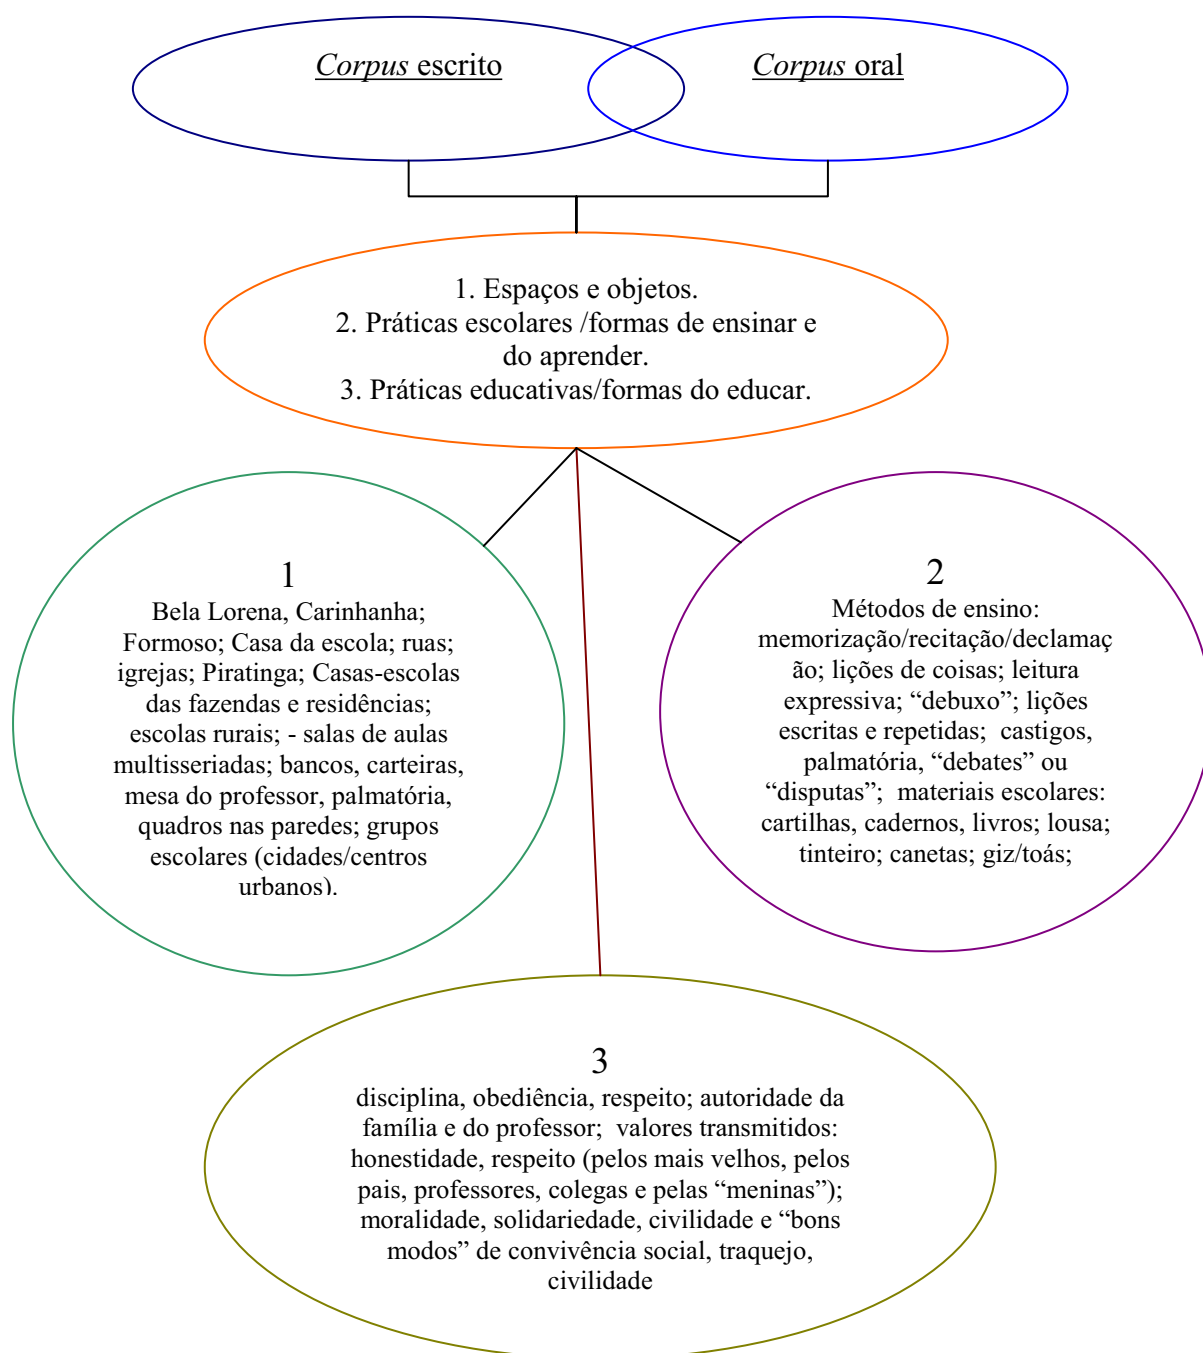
Corpus escrito

Corpus oral

1. Espaços e objetos.
2. Práticas escolares /formas de ensinar e do aprender.
3. Práticas educativas/formas do educar.

1
Bela Lorena, Carinhanha; Formoso; Casa da escola; ruas; igrejas; Piratinga; Casas-escolas das fazendas e residências; escolas rurais; - salas de aulas multisseriadas; bancos, carteiras, mesa do professor, palmatória, quadros nas paredes; grupos escolares (cidades/centros urbanos).

2
Métodos de ensino: memorização/recitação/declamação; lições de coisas; leitura expressiva; “debuxo”; lições escritas e repetidas; castigos, palmatória, “debates” ou “disputas”; materiais escolares: cartilhas, cadernos, livros; lousa; tinteiro; canetas; giz/toás;

3
disciplina, obediência, respeito; autoridade da família e do professor; valores transmitidos: honestidade, respeito (pelos mais velhos, pelos pais, professores, colegas e pelas “meninas”); moralidade, solidariedade, civilidade e “bons modos” de convivência social, traquejo, civilidade